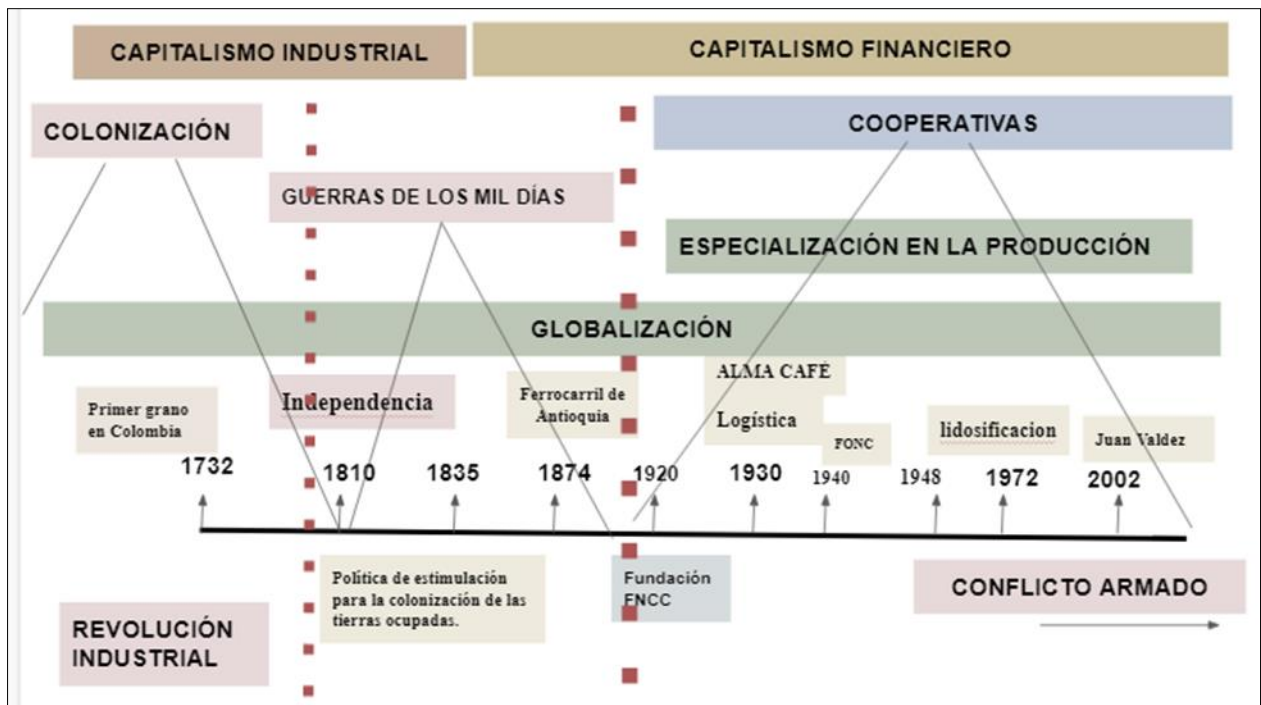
CAPITALISMO INDUSTRIAL

CAPITALISMO FINANCIERO

COLONIZACIÓN

COOPERATIVAS

GUERRAS DE LOS MIL DÍAS

ESPECIALIZACIÓN EN LA PRODUCCIÓN

GLOBALIZACIÓN

ALMA CAFÉ

Primer grano en Colombia

Independencia

Ferrocarril de Antioquia

Logística

FONC

lidosificacion

Juan Valdez

1732

1810

1835

1874

1920

1930

1940

1948

1972

2002

Política de estimulación para la colonización de las tierras ocupadas.

Fundación FNCC

CONFLICTO ARMADO

REVOLUCIÓN INDUSTRIAL